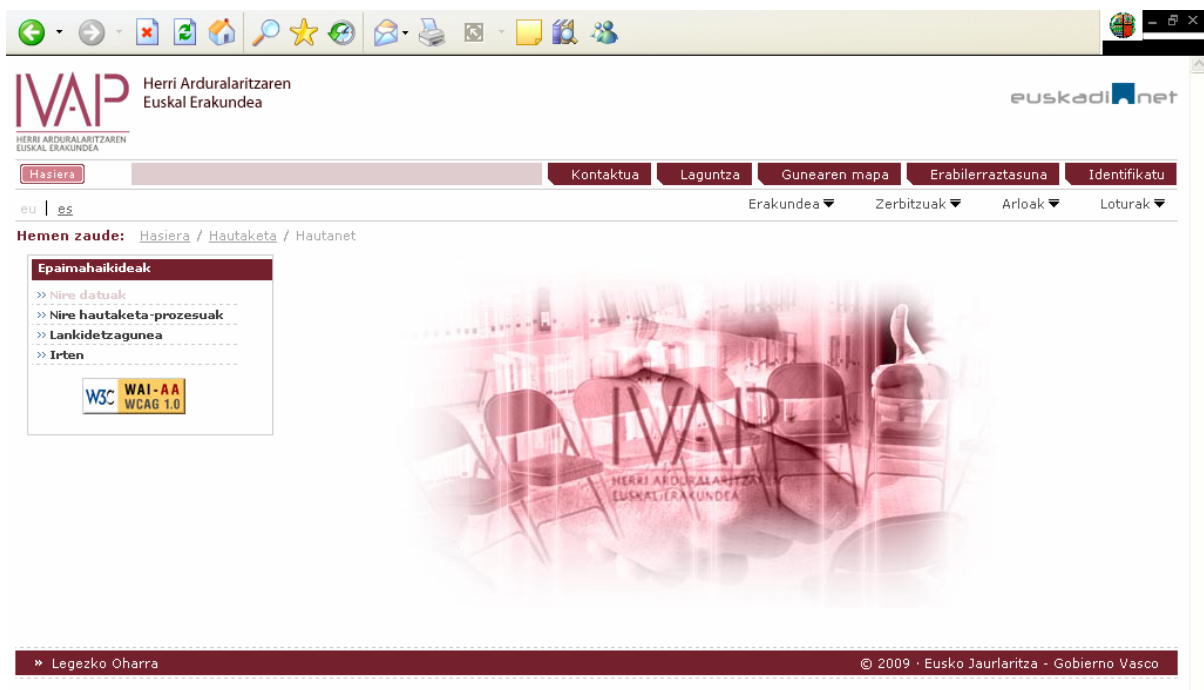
IVAP
HERRI ARDURALARITZAREN EUSKAL ERAKUNDEA
Herri Arduralaritzaren Euskal Erakundea

euskadi.net

Hasiera
Kontaktua
Laguntza
Gunearen mapa
Erabilerraztasuna
Identifikatu

eu | es

Erakundea
Zerbitzuak
Arloak
Loturak

Hemen zaude: Hasiera / Hautaketa / Hautanet

Epaimahaikideak
» Nire datuak
» Nire hautaketa-prozesuak
» Lankidetzagunea
» Irten

W3C WAI-AA WCAG 1.0

IVAP
HERRI ARDURALARITZAREN EUSKAL ERAKUNDEA

» Legezko Oharra
© 2009 · Eusko Jaurlaritza - Gobierno Vasco